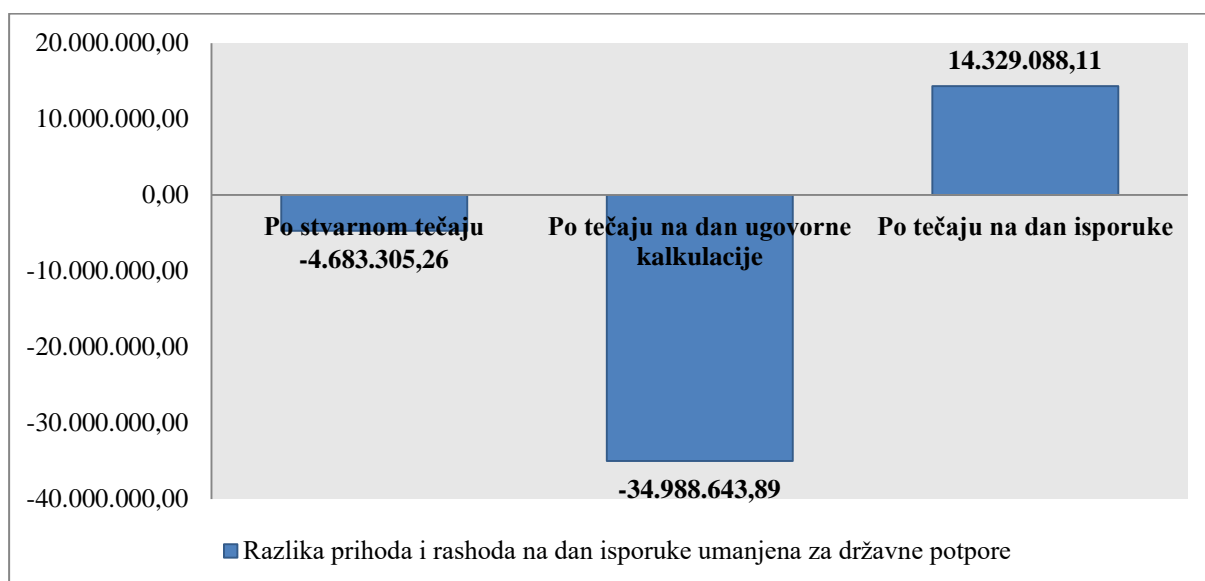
20.000.000,00
10.000.000,00
0,00
-10.000.000,00
-20.000.000,00
-30.000.000,00
-40.000.000,00

14.329.088,11

Po stvarnom tečaju
-4.683.305,26

Po tečaju na dan ugovorne kalkulacije

-34.988.643,89

Po tečaju na dan isporuke

Razlika prihoda i rashoda na dan isporuke umanjena za državne potpore